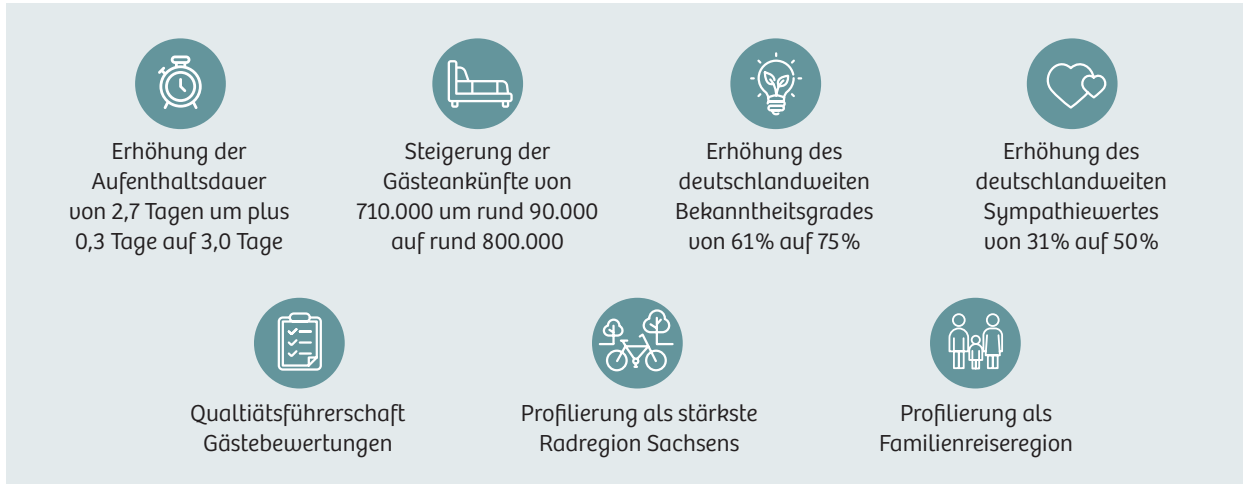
Erhöhung der Aufenthaltsdauer von 2,7 Tagen um plus 0,3 Tage auf 3,0 Tage

Steigerung der Gästeankünfte von 710.000 um rund 90.000 auf rund 800.000

Erhöhung des deutschlandweiten Bekanntheitsgrades von 61% auf 75%

Erhöhung des deutschlandweiten Sympathiewertes von 31% auf 50%

Qualtiätsführerschaft Gästebewertungen

Profilierung als stärkste Radregion Sachsens

Profilierung als Familienreiseregion